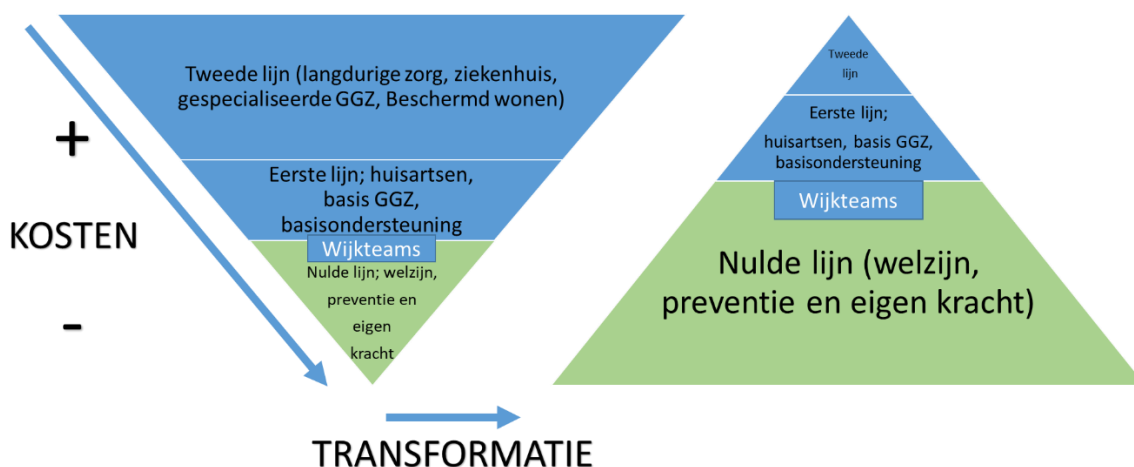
+

KOSTEN

-

Tweede lijn (langdurige zorg, ziekenhuis, gespecialiseerde GGZ, Beschermd wonen)

Eerste lijn; huisartsen, basis GGZ, basisondersteuning

Wijkteams

Nulde lijn; welzijn, preventie en eigen kracht

TRANSFORMATIE

Tweede lijn

Eerste lijn;

huisartsen, basis GGZ, basisondersteuning

Wijkteams

Nulde lijn (welzijn, preventie en eigen kracht)